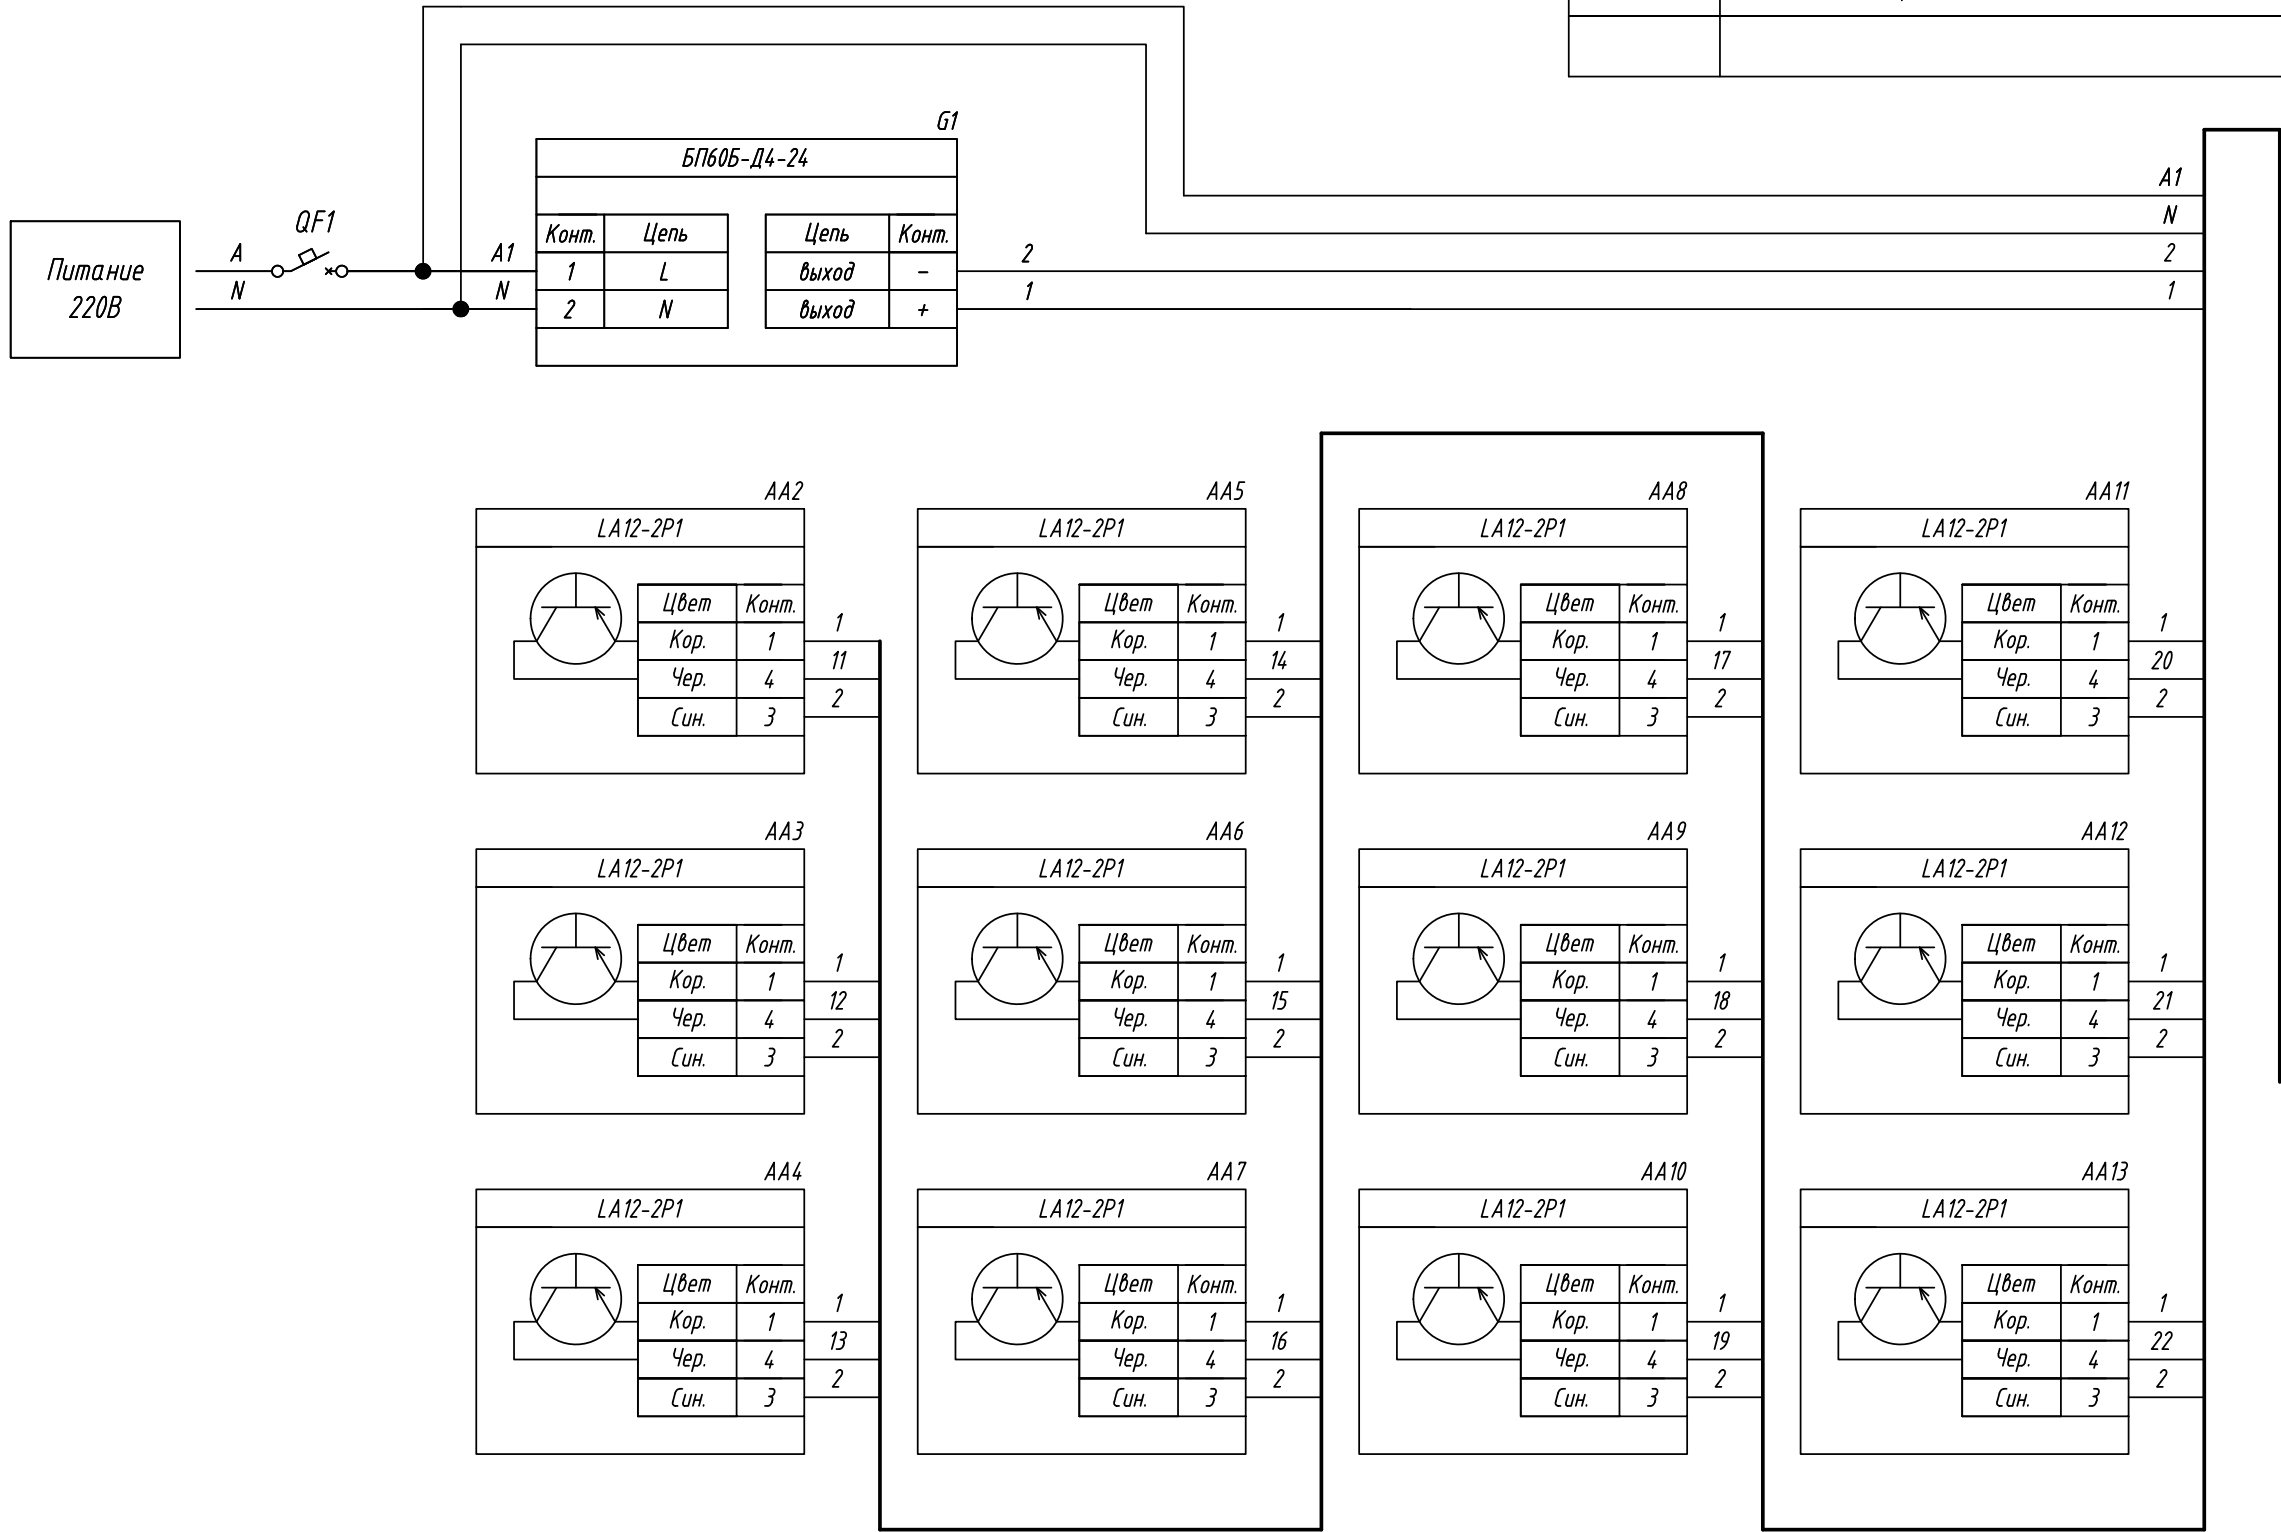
Питание 220В

QF1

A
N

A1
N

G1

БП60Б-Д4-24

| Конт. | Цепь |
|---|---|
| 1 | L |
| 2 | N |

| Цепь | Конт. |
|---|---|
| выход | – |
| выход | + |

2
1

A1
N
2
1

AA2
LA12-2P1

| Цвет | Конт. |
|---|---|
| Кор. | 1 |
| Чер. | 4 |
| Син. | 3 |

1
11
2

AA5
LA12-2P1

| Цвет | Конт. |
|---|---|
| Кор. | 1 |
| Чер. | 4 |
| Син. | 3 |

1
14
2

AA8
LA12-2P1

| Цвет | Конт. |
|---|---|
| Кор. | 1 |
| Чер. | 4 |
| Син. | 3 |

1
17
2

AA11
LA12-2P1

| Цвет | Конт. |
|---|---|
| Кор. | 1 |
| Чер. | 4 |
| Син. | 3 |

1
20
2

AA3
LA12-2P1

| Цвет | Конт. |
|---|---|
| Кор. | 1 |
| Чер. | 4 |
| Син. | 3 |

1
12
2

AA6
LA12-2P1

| Цвет | Конт. |
|---|---|
| Кор. | 1 |
| Чер. | 4 |
| Син. | 3 |

1
15
2

AA9
LA12-2P1

| Цвет | Конт. |
|---|---|
| Кор. | 1 |
| Чер. | 4 |
| Син. | 3 |

1
18
2

AA12
LA12-2P1

| Цвет | Конт. |
|---|---|
| Кор. | 1 |
| Чер. | 4 |
| Син. | 3 |

1
21
2

AA4
LA12-2P1

| Цвет | Конт. |
|---|---|
| Кор. | 1 |
| Чер. | 4 |
| Син. | 3 |

1
13
2

AA7
LA12-2P1

| Цвет | Конт. |
|---|---|
| Кор. | 1 |
| Чер. | 4 |
| Син. | 3 |

1
16
2

AA10
LA12-2P1

| Цвет | Конт. |
|---|---|
| Кор. | 1 |
| Чер. | 4 |
| Син. | 3 |

1
19
2

AA13
LA12-2P1

| Цвет | Конт. |
|---|---|
| Кор. | 1 |
| Чер. | 4 |
| Син. | 3 |

1
22
2